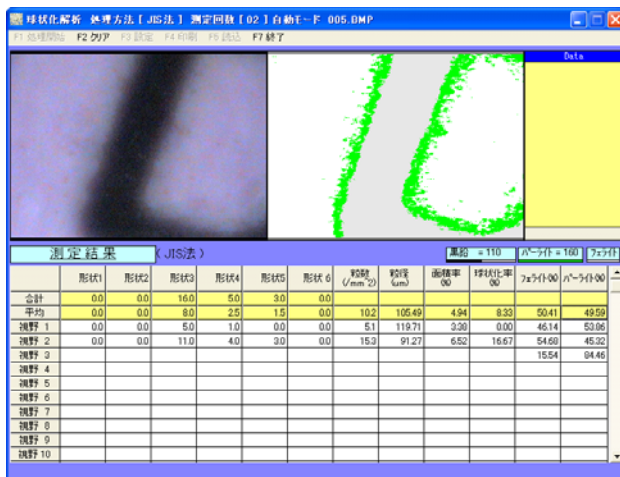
球状化解析 処理方法 [ JIS法 ] 測定回数 [ 02 ] 自動モード 005.BMP

F1 処理開始 F2 クリア F3 設定 F4 印刷 F5 読込 F7 終了

Data

測定結果 ( JIS法 )

黒鉛 = 110 パーライト = 160 フェライト

| | 形状1 | 形状2 | 形状3 | 形状4 | 形状5 | 形状6 | 粒数 (/mm^2) | 粒径 (um) | 面積率 (%) | 球状化率 (%) | フェライト(%) | パーライト(%) |
|---|---|---|---|---|---|---|---|---|---|---|---|---|
| 合計 | 0.0 | 0.0 | 16.0 | 5.0 | 3.0 | 0.0 | | | | | | |
| 平均 | 0.0 | 0.0 | 8.0 | 2.5 | 1.5 | 0.0 | 10.2 | 105.49 | 4.94 | 8.33 | 50.41 | 49.59 |
| 視野 1 | 0.0 | 0.0 | 5.0 | 1.0 | 0.0 | 0.0 | 5.1 | 119.71 | 3.38 | 0.00 | 46.14 | 53.86 |
| 視野 2 | 0.0 | 0.0 | 11.0 | 4.0 | 3.0 | 0.0 | 15.3 | 91.27 | 6.52 | 16.67 | 54.68 | 45.32 |
| 視野 3 | | | | | | | | | | | 15.54 | 84.46 |
| 視野 4 | | | | | | | | | | | | |
| 視野 5 | | | | | | | | | | | | |
| 視野 6 | | | | | | | | | | | | |
| 視野 7 | | | | | | | | | | | | |
| 視野 8 | | | | | | | | | | | | |
| 視野 9 | | | | | | | | | | | | |
| 視野 10 | | | | | | | | | | | | |